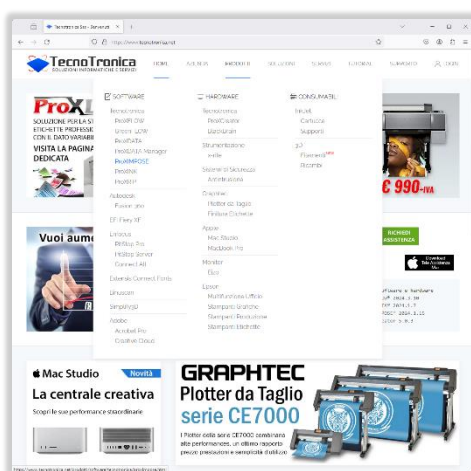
Tecnotronica.net - Rivenditore ×
http://www.tecnotronica.net

TecnoTronica
SOLUZIONI INFORMATICHE E SERVIZI

HOME AZIENDA PRODOTTI SOLUZIONI SERVIZI TUTORIAL SUPPORTO LOGIN

SOFTWARE
Tecnotronica
ProXPI DW
Unison UDW
ProXPRINTS
ProXPRINTS Manager
ProXIMPOSE
ProXINK
ProXPIP

Autodesk
Fusion 360

EFI Fiery XF

Linotype
RIPMax Pro
HQStory Server
Connect LAB

Extensis Connect Fonts

Enfocus

SimplifyID

Adobe
Acrobat Pro
Creative Cloud

HARDWARE
Tecnotronica
ProXCreatore
Elaborazioni

Strumentazione
X-Rite

Sistemi di Sicurezza
Architettura

Graphtec
Plotter da Taglio
Fresatrici Elettriche

Apple
Mac Studio
MacBook Pro

Monitor
Eizo

Epson
Multifunzione Ufficio
Stampanti Grafiche
Stampanti Produzione
Stampanti Etichette

CONSUMABILI
Inchiostri
Cartucce
Supporti

3D
Filamenti
Ricambi

ProX
SOLUZIONE PER LA ST
ETICHETTE PROFESSI
CON IL DATO VARIABI
VISITA LA PAGINA
DEDICATA

€ 990,-IVA

Vuoi aum

RICHIEDI ASSISTENZA

Mac Studio Novità
La centrale creativa
Scopri le sue performance straordinarie

GRAPHTEC
Plotter da Taglio
serie CE7000
I Plotter della serie CE7000 combinano alte performance, un ottimo rapporto prezzo prestazioni e semplicità d'utilizzo